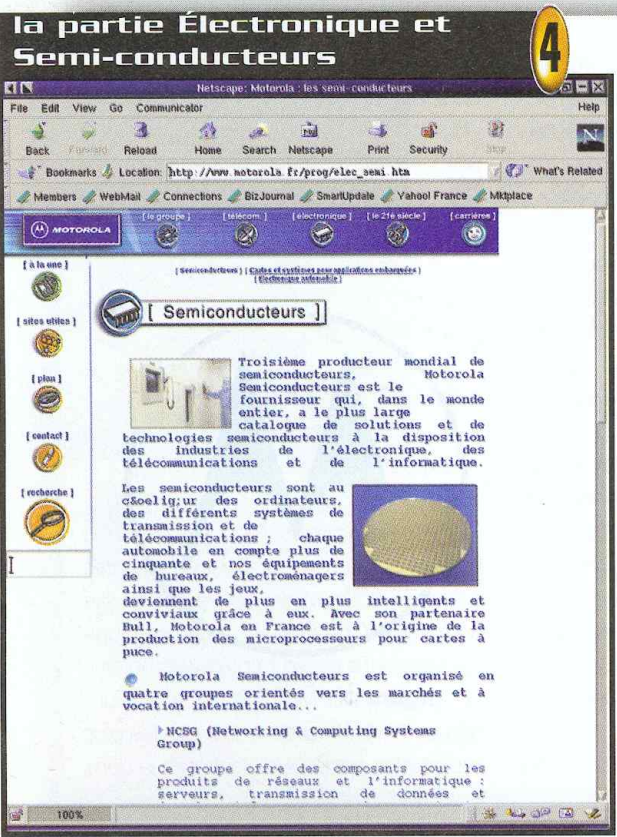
la partie Électronique et Semi-conducteurs

4

Netscape: Motorola : les semi-conducteurs

File Edit View Go Communicator Help

Back Forward Reload Home Search Netscape Print Security Stop

Bookmarks Location: http://www.motorola.fr/prog/elec_semi.htm What's Related

Members WebMail Connections BizJournal SmartUpdate Yahoo! France Mktplace

MOTOROLA [ le groupe ] [ télécom ] [ électronique ] [ le 21e siècle ] [ carrière ]

[ à la une ]

[ sites utiles ]

[ plan ]

[ contact ]

[ recherche ]

[ Semiconducteurs ] | [ Cartes et systèmes pour applications embarquées ] | [ Électronique automobile ]

[ Semiconducteurs ]

Troisième producteur mondial de semiconducteurs, Motorola Semiconducteurs est le fournisseur qui, dans le monde entier, a le plus large catalogue de solutions et de technologies semiconducteurs à la disposition des industries de l'électronique, des télécommunications et de l'informatique.

Les semiconducteurs sont au c&oelig;ur des ordinateurs, des différents systèmes de transmission et de télécommunications ; chaque automobile en compte plus de cinquante et nos équipements de bureaux, électroménagers ainsi que les jeux, deviennent de plus en plus intelligents et conviviaux grâce à eux. Avec son partenaire Bull, Motorola en France est à l'origine de la production des microprocesseurs pour cartes à puce.

Motorola Semiconducteurs est organisé en quatre groupes orientés vers les marchés et à vocation internationale...

NCSG (Networking & Computing Systems Group)

Ce groupe offre des composants pour les produits de réseaux et l'informatique : serveurs, transmission de données et

100%